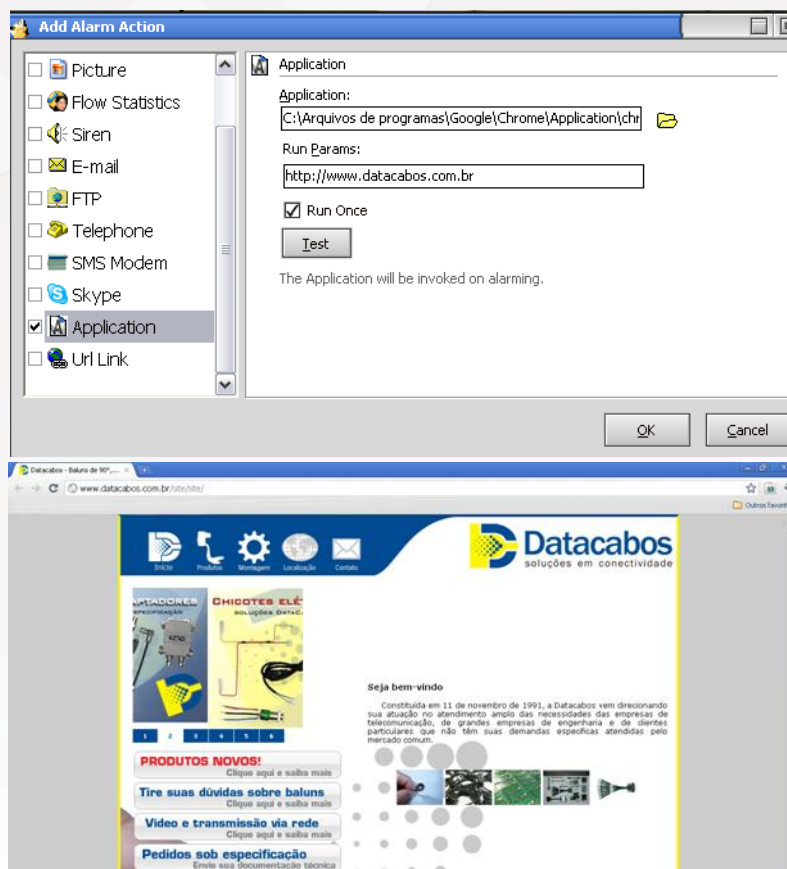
Add Alarm Action

Picture
Flow Statistics
Siren
E-mail
FTP
Telephone
SMS Modem
Skype
Application
Url Link

Application

Application:
C:\Arquivos de programas\Google\Chrome\Application\chr

Run Params:
http://www.datacabos.com.br

Run Once

Test

The Application will be invoked on alarming.

OK
Cancel

Datacabos - Baluns de 90°, ...

www.datacabos.com.br/site/site/

Outros favoritos

Início Produtos Montagem Localização Contato

Datacabos
soluções em conectividade

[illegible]PTADORES
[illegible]
CHICOTES ELÉ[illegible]
SOLUÇÕES DATAC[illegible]

1 2 3 4 5 6

PRODUTOS NOVOS!
Clique aqui e saiba mais

Tire suas dúvidas sobre baluns
Clique aqui e saiba mais

Vídeo e transmissão via rede
Clique aqui e saiba mais

Pedidos sob especificação
Envie sua documentação técnica

Seja bem-vindo

Constituída em 11 de novembro de 1991, a Datacabos vem direcionando sua atuação no atendimento amplo das necessidades das empresas de telecomunicação, de grandes empresas de engenharia e de clientes particulares que não têm suas demandas específicas atendidas pelo mercado comum.